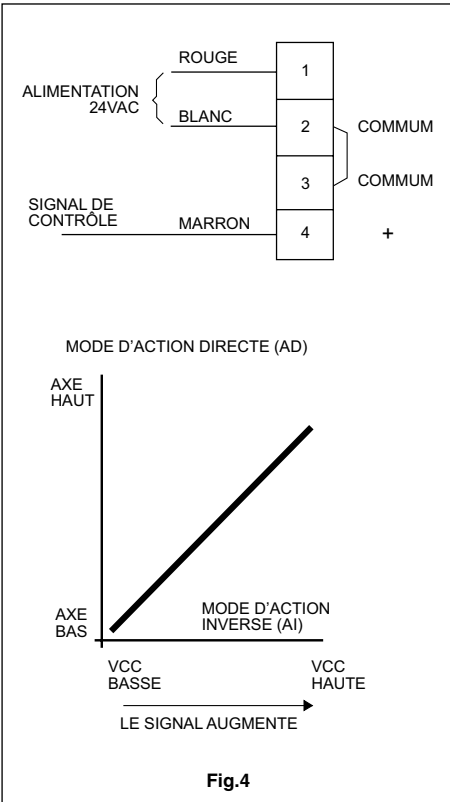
ROUGE

1

ALIMENTATION 24VAC

BLANC

2

COMMUM

3

COMMUM

SIGNAL DE CONTRÔLE

MARRON

4

+

MODE D'ACTION DIRECTE (AD)

AXE HAUT

AXE BAS

MODE D'ACTION INVERSE (AI)

VCC BASSE

VCC HAUTE

LE SIGNAL AUGMENTE

Fig.4